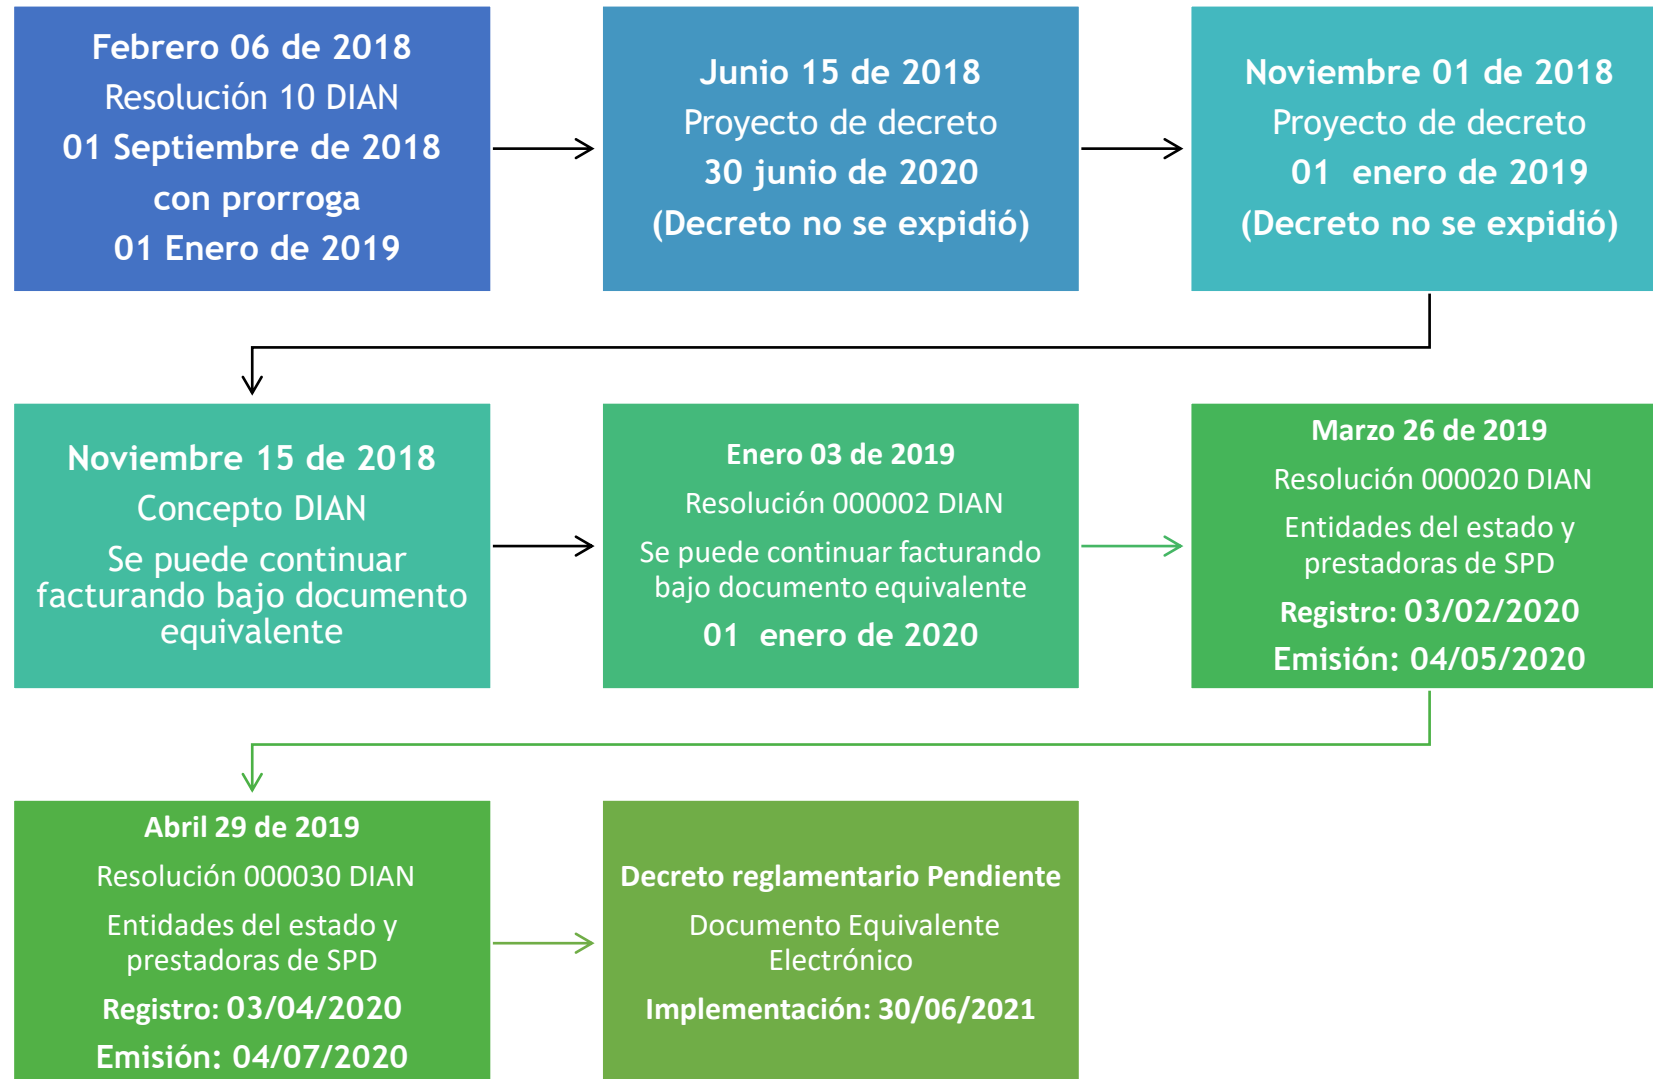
Febrero 06 de 2018
Resolución 10 DIAN
01 Septiembre de 2018
con prorroga
01 Enero de 2019

Junio 15 de 2018
Proyecto de decreto
30 junio de 2020
(Decreto no se expidió)

Noviembre 01 de 2018
Proyecto de decreto
01 enero de 2019
(Decreto no se expidió)

Noviembre 15 de 2018
Concepto DIAN
Se puede continuar facturando bajo documento equivalente

Enero 03 de 2019
Resolución 000002 DIAN
Se puede continuar facturando bajo documento equivalente
01 enero de 2020

Marzo 26 de 2019
Resolución 000020 DIAN
Entidades del estado y prestadoras de SPD
Registro: 03/02/2020
Emisión: 04/05/2020

Abril 29 de 2019
Resolución 000030 DIAN
Entidades del estado y prestadoras de SPD
Registro: 03/04/2020
Emisión: 04/07/2020

Decreto reglamentario Pendiente
Documento Equivalente Electrónico
Implementación: 30/06/2021